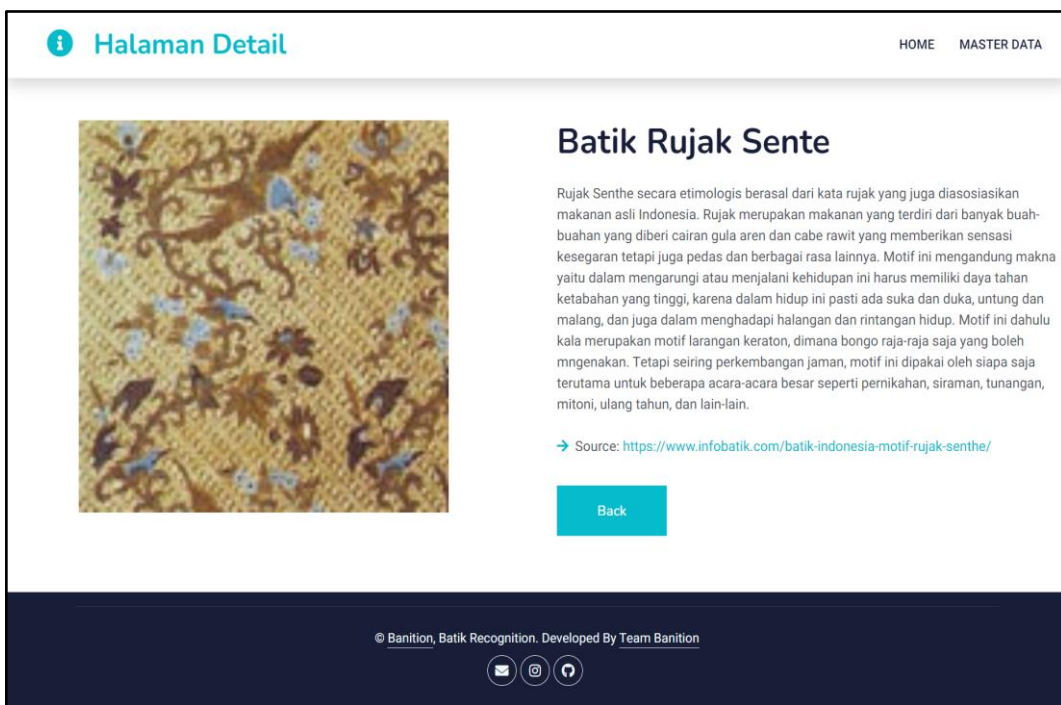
Halaman Detail

HOME MASTER DATA

Batik Rujak Sente

Rujak Senthe secara etimologis berasal dari kata rujak yang juga diasosiasikan makanan asli Indonesia. Rujak merupakan makanan yang terdiri dari banyak buah-buahan yang diberi cairan gula aren dan cabe rawit yang memberikan sensasi kesegaran tetapi juga pedas dan berbagai rasa lainnya. Motif ini mengandung makna yaitu dalam mengarungi atau menjalani kehidupan ini harus memiliki daya tahan ketabahan yang tinggi, karena dalam hidup ini pasti ada suka dan duka, untung dan malang, dan juga dalam menghadapi halangan dan rintangan hidup. Motif ini dahulu kala merupakan motif larangan keraton, dimana bongo raja-raja saja yang boleh mngenakan. Tetapi seiring perkembangan jaman, motif ini dipakai oleh siapa saja terutama untuk beberapa acara-acara besar seperti pernikahan, siraman, tunangan, mitoni, ulang tahun, dan lain-lain.

→ Source: https://www.infobatik.com/batik-indonesia-motif-rujak-senthe/

Back

© Banition, Batik Recognition. Developed By Team Banition